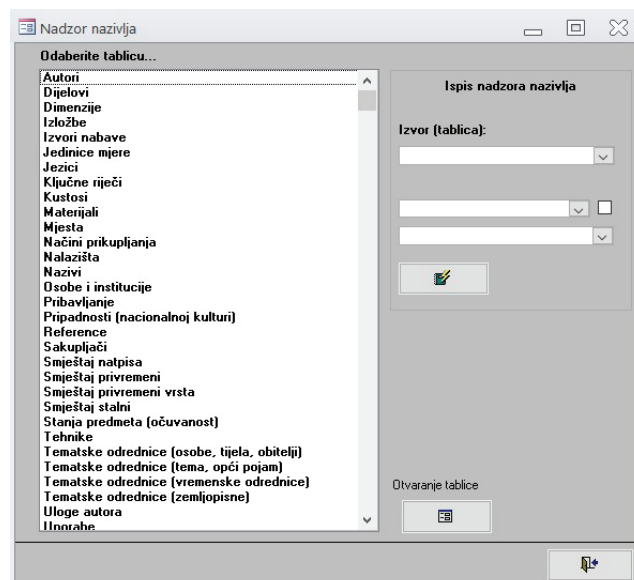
Nadzor nazivlja

Odaberite tablicu...

Autori
Dijelovi
Dimenzije
Izložbe
Izvori nabave
Jedinice mjere
Jezici
Ključne riječi
Kustosi
Materijali
Mjesta
Načini prikupljanja
Nalazišta
Nazivi
Osobe i institucije
Pribavljanje
Pripadnosti (nacionalnoj kulturi)
Reference
Sakupljači
Smještaj natpisa
Smještaj privremeni
Smještaj privremeni vrsta
Smještaj stalni
Stanja predmeta (očuvanost)
Tehnike
Tematske odrednice (osobe, tijela, obitelji)
Tematske odrednice (tema, opći pojam)
Tematske odrednice (vremenske odrednice)
Tematske odrednice (zemljopisne)
Uloge autora
Uporabe

Ispis nadzora nazivlja

Izvor (tablica):

Otvaranje tablice